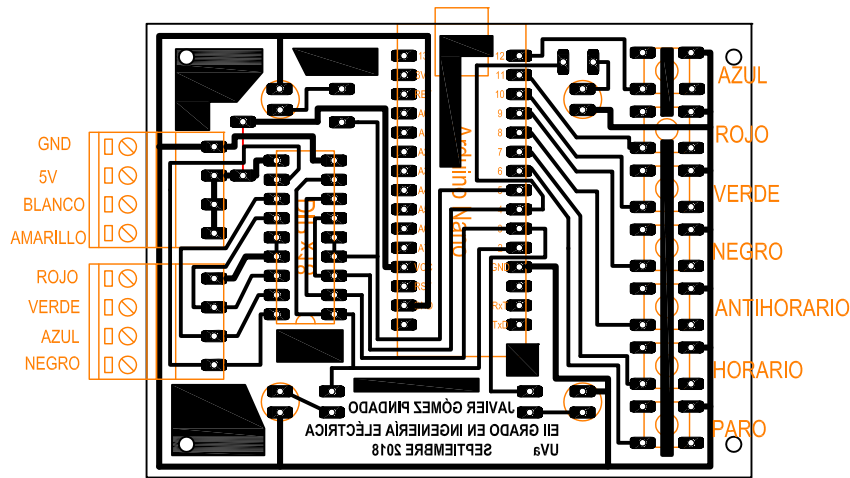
GND
5V
BLANCO
AMARILLO
ROJO
VERDE
AZUL
NEGRO

AZUL
ROJO
VERDE
NEGRO
ANTIHORARIO
HORARIO
PARO

Arduino Nano
L293D

12
11
10
9
8
7
6
5
4
3
2
GND
Rx
Tx

JAVIER GÓMEZ PINDADO
EII GRADO EN INGENIERÍA ELÉCTRICA
SEPTIEMBRE 2018
UVa